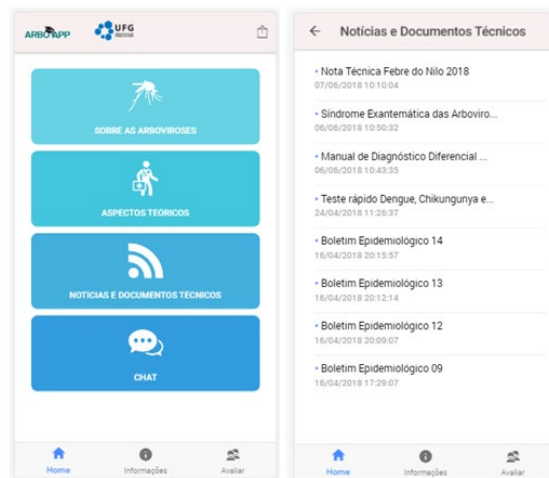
ARBOAPP UFG

SOBRE AS ARBOVIROSES

ASPECTOS TEÓRICOS

NOTÍCIAS E DOCUMENTOS TÉCNICOS

CHAT

Home Informações Avaliar

← Notícias e Documentos Técnicos

• Nota Técnica Febre do Nilo 2018
07/06/2018 10:10:04

• Síndrome Exantemática das Arboviro...
06/06/2018 10:50:32

• Manual de Diagnóstico Diferencial ...
06/06/2018 10:43:35

• Teste rápido Dengue, Chikungunya e...
24/04/2018 11:26:37

• Boletim Epidemiológico 14
16/04/2018 20:15:57

• Boletim Epidemiológico 13
16/04/2018 20:12:14

• Boletim Epidemiológico 12
16/04/2018 20:09:07

• Boletim Epidemiológico 09
16/04/2018 17:29:07

Home Informações Avaliar